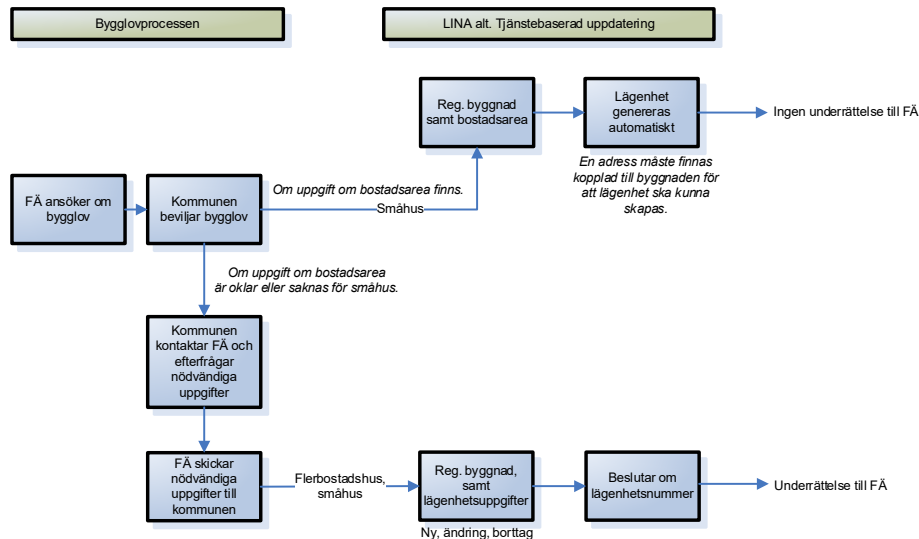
Bygglovprocessen

LINA alt. Tjänstebaserad uppdatering

Reg. byggnad samt bostadsarea

Lägenhet genereras automatiskt

Ingen underrättelse till FÄ

En adress måste finnas kopplad till byggnaden för att lägenhet ska kunna skapas.

FÄ ansöker om bygglov

Kommunen beviljar bygglov

Om uppgift om bostadsarea finns.

Småhus

Om uppgift om bostadsarea är oklar eller saknas för småhus.

Kommunen kontaktar FÄ och efterfrågar nödvändiga uppgifter

FÄ skickar nödvändiga uppgifter till kommunen

Flerbostadshus, småhus

Reg. byggnad, samt lägenhetsuppgifter

Ny, ändring, borttag

Beslutar om lägenhetsnummer

Underrättelse till FÄ